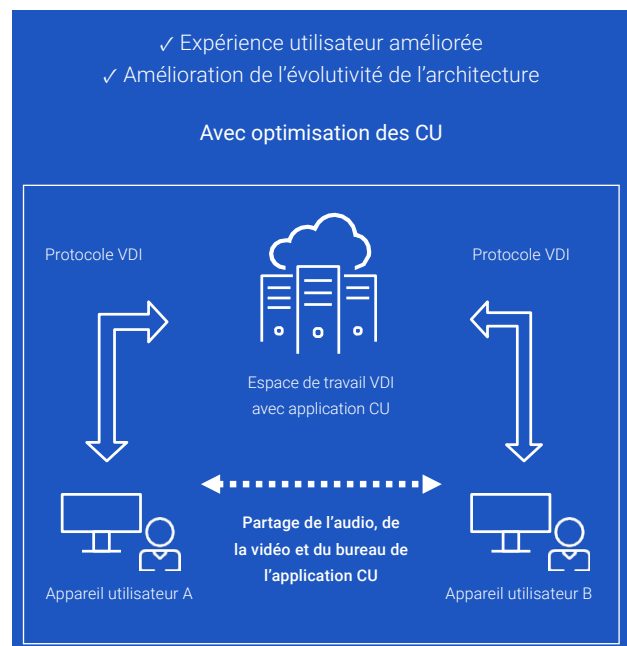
✓ Expérience utilisateur améliorée
✓ Amélioration de l’évolutivité de l’architecture

Avec optimisation des CU

Protocole VDI

Protocole VDI

Espace de travail VDI avec application CU

Partage de l’audio, de la vidéo et du bureau de l’application CU

Appareil utilisateur A

Appareil utilisateur B